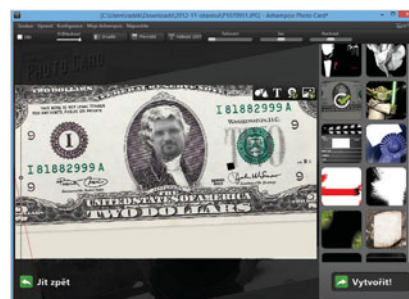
C:\Users\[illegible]\Downloads\2012-11-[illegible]\P1070911.JPG - Ashampoo Photo Card*

Soubor Úpravy Konfigurace Moje Ashampoo Nápověda

THIS NOTE IS LEGAL TENDER FOR ALL DEBTS, PUBLIC AND PRIVATE

THE UNITED STATES OF AMERICA

I 81882999 A

WASHINGTON, D.C.

I 81882999 A

2

2

I

9

9

9

UNITED STATES OF AMERICA

TWO DOLLARS

Jít zpět

Vytvořit!